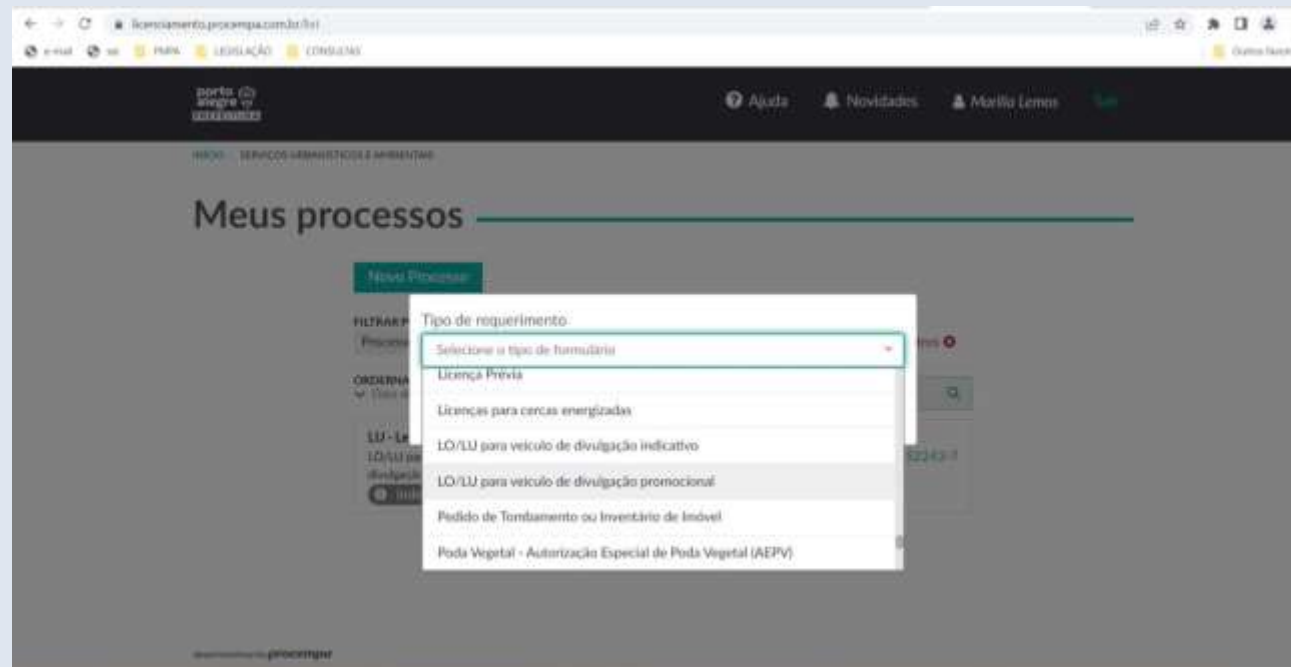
licenciamento.procempa.com.br/lici

e-mail PMPA LEGISLAÇÃO CONSULTAS

Outros favoritos

porto alegre PREFEITURA

Ajuda Novidades Marilia Lemos Sair

INÍCIO SERVIÇOS URBANÍSTICOS E AMBIENTAIS

Meus processos

Novo Processo

FILTRAR P

Process

ORDENA

LU - Le

LO/LU pa

divulgaçã

Tipo de requerimento

Selecione o tipo de formulário

Licença Prévia

Licenças para cercas energizadas

LO/LU para veículo de divulgação indicativo

LO/LU para veículo de divulgação promocional

Pedido de Tombamento ou Inventário de Imóvel

Poda Vegetal - Autorização Especial de Poda Vegetal (AEPV)

procempa